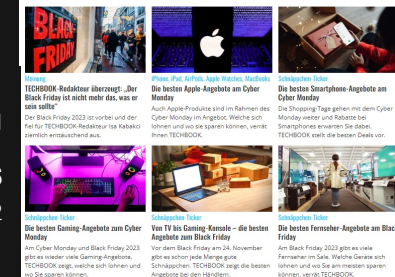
BLACK FRIDAY

Meinung
TECHBOOK-Redakteur überzeugt: „Der Black Friday ist nicht mehr das, was er sein sollte"
Der Black Friday 2023 ist vorbei und der fiel für TECHBOOK-Redakteur Isa Kabakci ziemlich enttäuschend aus.

iPhone, iPad, AirPods, Apple Watches, MacBooks
Die besten Apple-Angebote am Cyber Monday
Auch Apple-Produkte sind im Rahmen des Cyber Monday im Angebot. Welche sich lohnen und wo sie sparen können, verrät Ihnen TECHBOOK.

Schnäppchen-Ticker
Die besten Smartphone-Angebote am Cyber Monday
Die Shopping-Tage gehen mit dem Cyber Monday weiter und Rabatte bei Smartphones erwarten Sie dabei. TECHBOOK stellt die besten Deals vor.

Schnäppchen-Ticker
Die besten Gaming-Angebote zum Cyber Monday
Am Cyber Monday und Black Friday 2023 gibt es wieder viele Gaming-Angebote. TECHBOOK zeigt, welche sich lohnen und wo Sie sparen können.

Schnäppchen-Ticker
Von TV bis Gaming-Konsole – die besten Angebote zum Black Friday
Vor dem Black Friday am 24. November gibt es schon jede Menge gute Schnäppchen. TECHBOOK zeigt die besten Angebote bei den Händlern.

Schnäppchen-Ticker
Die besten Fernseher-Angebote am Black Friday
Am Black Friday 2023 gibt es viele Fernseher im Sale. Welche Geräte sich lohnen und wo Sie am meisten sparen können, verrät TECHBOOK.